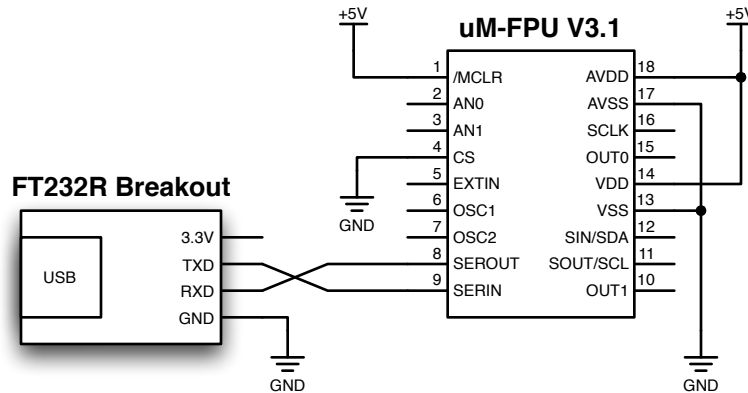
+5V

uM-FPU V3.1

+5V

1 /MCLR
2 AN0
3 AN1
4 CS
5 EXTIN
6 OSC1
7 OSC2
8 SEROUT
9 SERIN

AVDD 18
AVSS 17
SCLK 16
OUT0 15
VDD 14
VSS 13
SIN/SDA 12
SOUT/SCL 11
OUT1 10

GND

FT232R Breakout

USB

3.3V
TXD
RXD
GND

GND

GND